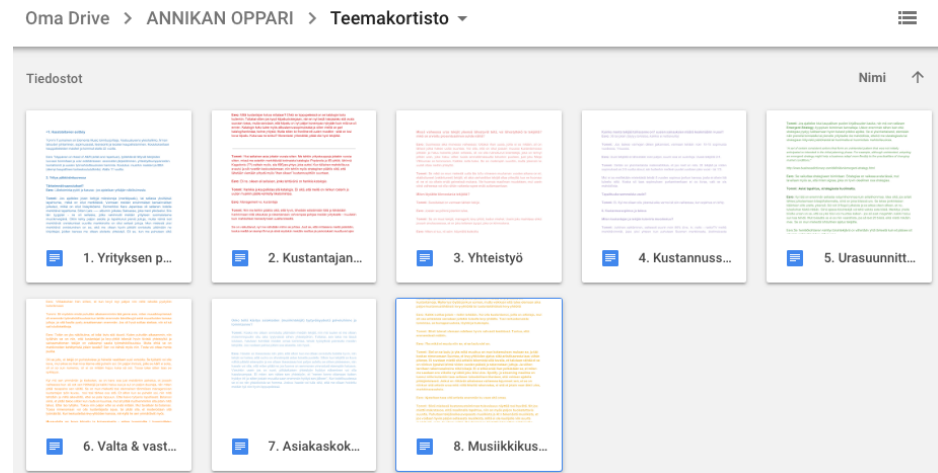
Oma Drive > ANNIKAN OPPARI > Teemakortisto ▾

Tiedostot

Nimi ↑

1. Yrityksen p...

2. Kustantajan...

3. Yhteistyö

4. Kustannuss...

5. Urasuunnitt...

6. Valta & vast...

7. Asiakaskok...

8. Musiikkikus...